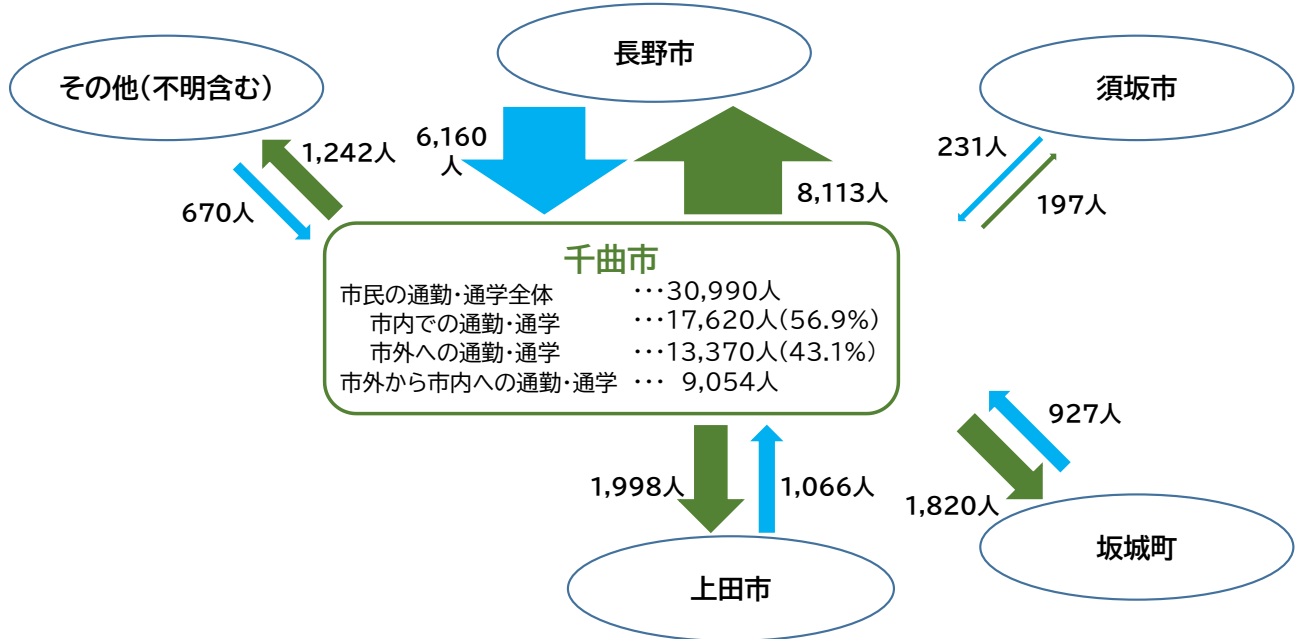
長野市

その他(不明含む)

須坂市

6,160人

1,242人

670人

8,113人

231人

197人

千曲市

| 市民の通勤・通学全体 | ・・・30,990人 |
|---|---|
| 市内での通勤・通学 | ・・・17,620人(56.9%) |
| 市外への通勤・通学 | ・・・13,370人(43.1%) |
| 市外から市内への通勤・通学 | ・・・ 9,054人 |

927人

1,998人

1,066人

1,820人

坂城町

上田市